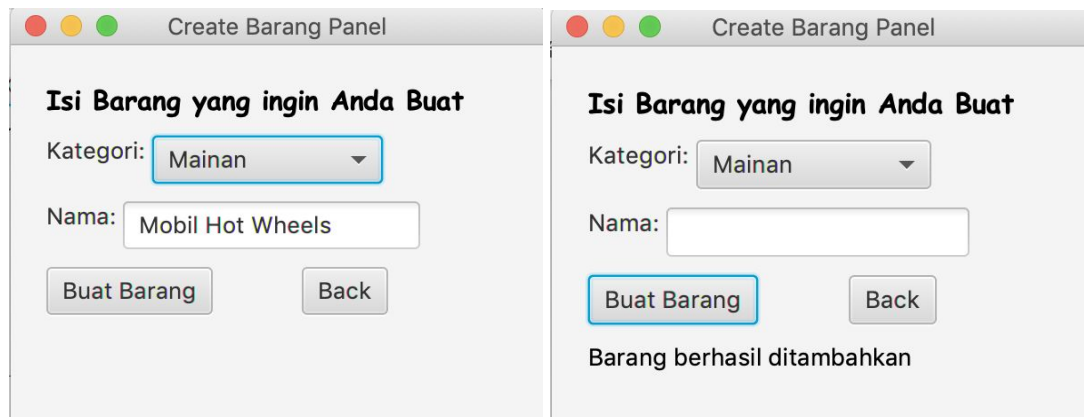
Create Barang Panel

Isi Barang yang ingin Anda Buat

Kategori: Mainan

Nama: Mobil Hot Wheels

Buat Barang Back

Create Barang Panel

Isi Barang yang ingin Anda Buat

Kategori: Mainan

Nama:

Buat Barang Back

Barang berhasil ditambahkan